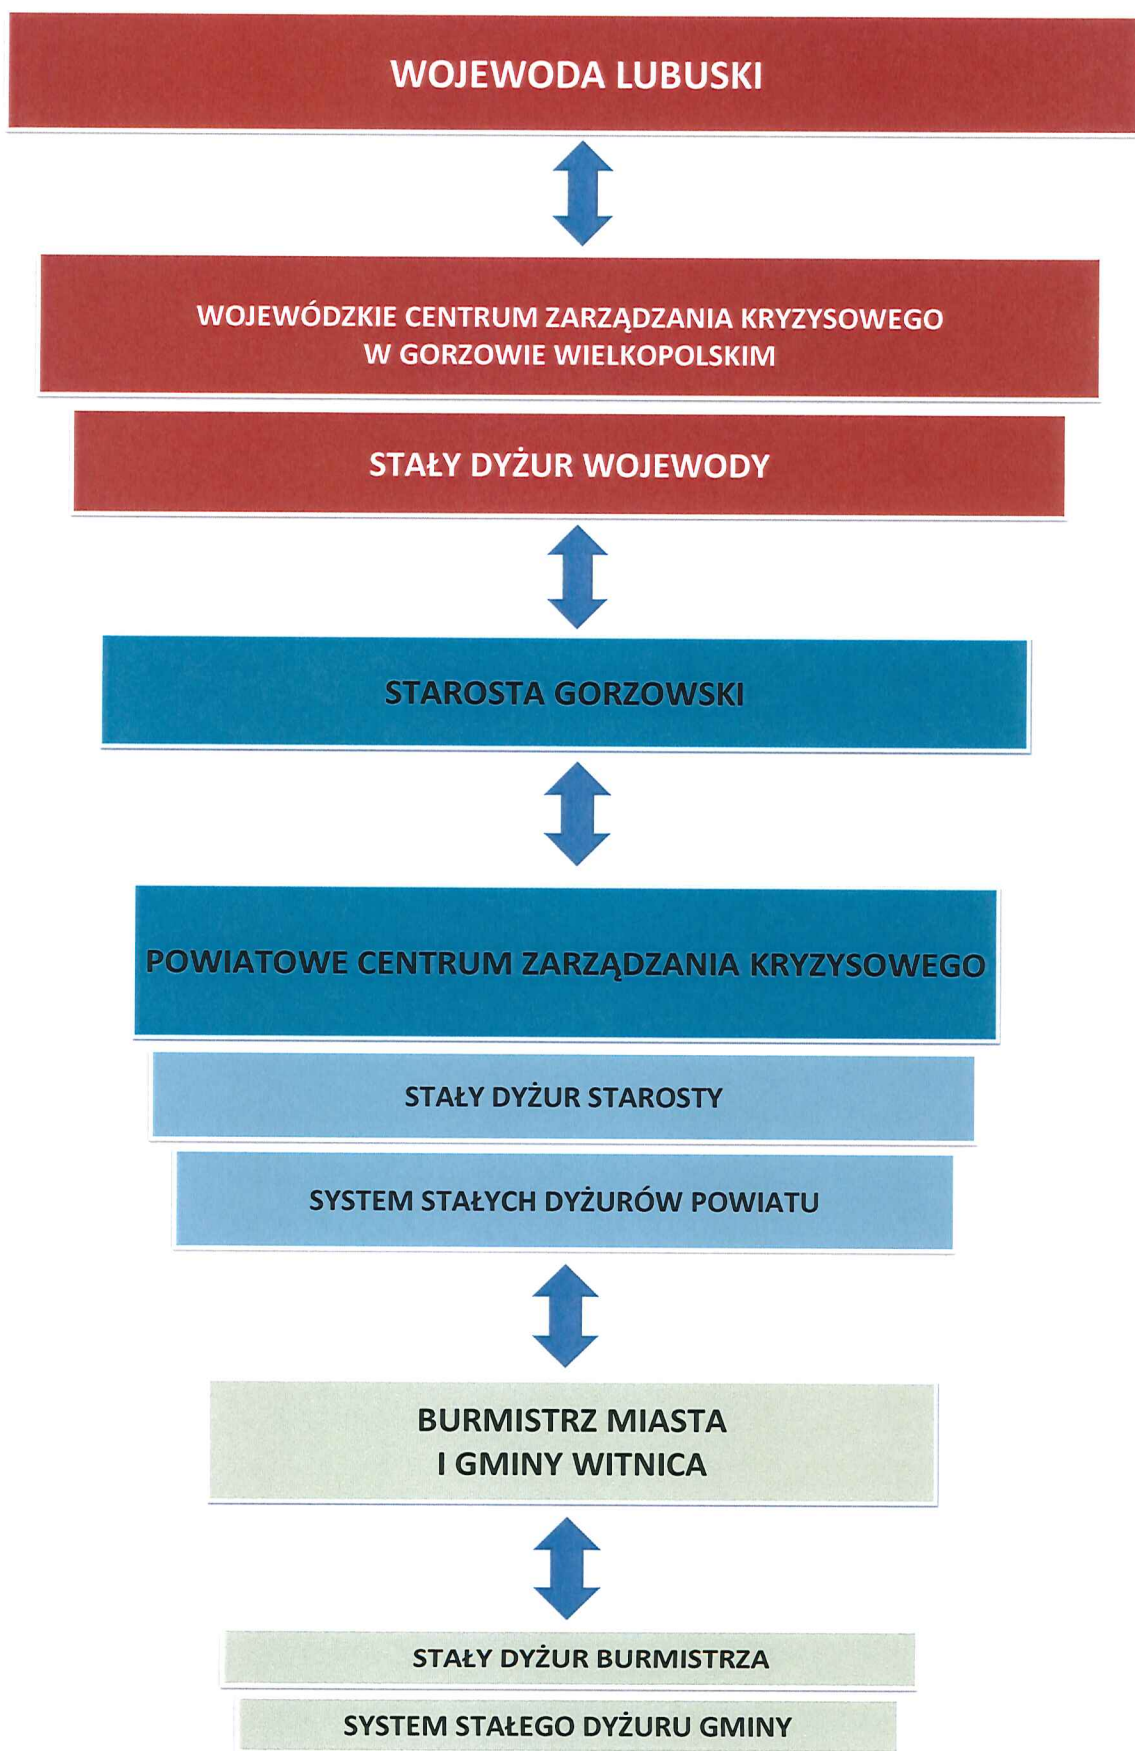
WOJEWODA LUBUSKI

WOJEWÓDZKIE CENTRUM ZARZĄDZANIA KRYZYSOWEGO
W GORZOWIE WIELKOPOLSKIM

STAŁY DYŻUR WOJEWODY

STAROSTA GORZOWSKI

POWIATOWE CENTRUM ZARZĄDZANIA KRYZYSOWEGO

STAŁY DYŻUR STAROSTY

SYSTEM STAŁYCH DYŻURÓW POWIATU

BURMISTRZ MIASTA
I GMINY WITNICA

STAŁY DYŻUR BURMISTRZA

SYSTEM STAŁEGO DYŻURU GMINY